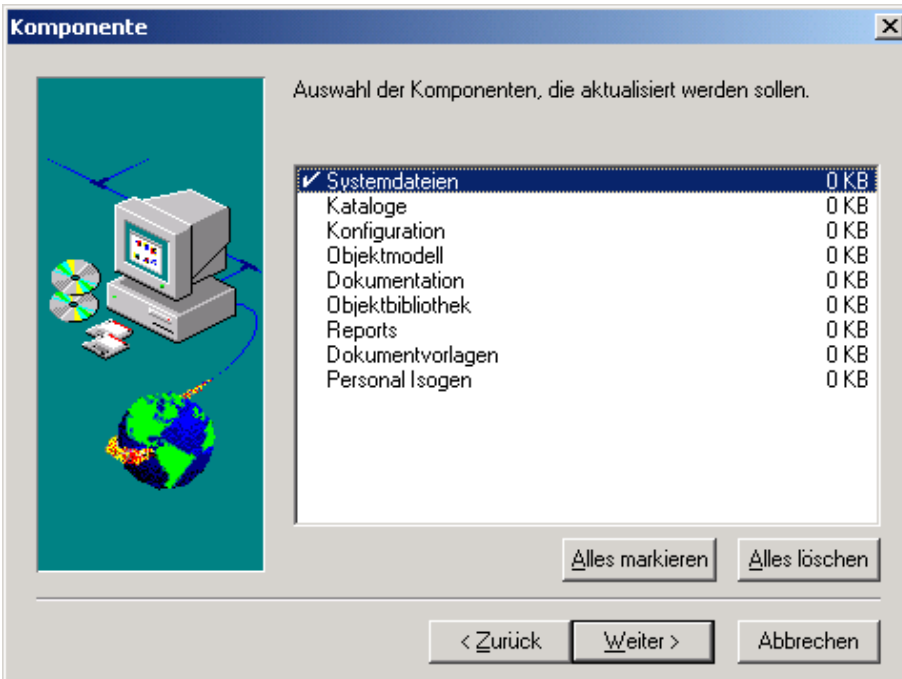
Komponente

Auswahl der Komponenten, die aktualisiert werden sollen.

| | | |
|---|---|---|
| ✔ | Systemdateien | 0 KB |
| | Kataloge | 0 KB |
| | Konfiguration | 0 KB |
| | Objektmodell | 0 KB |
| | Dokumentation | 0 KB |
| | Objektbibliothek | 0 KB |
| | Reports | 0 KB |
| | Dokumentvorlagen | 0 KB |
| | Personal Isogen | 0 KB |

Alles markieren
Alles löschen

< Zurück
Weiter >
Abbrechen